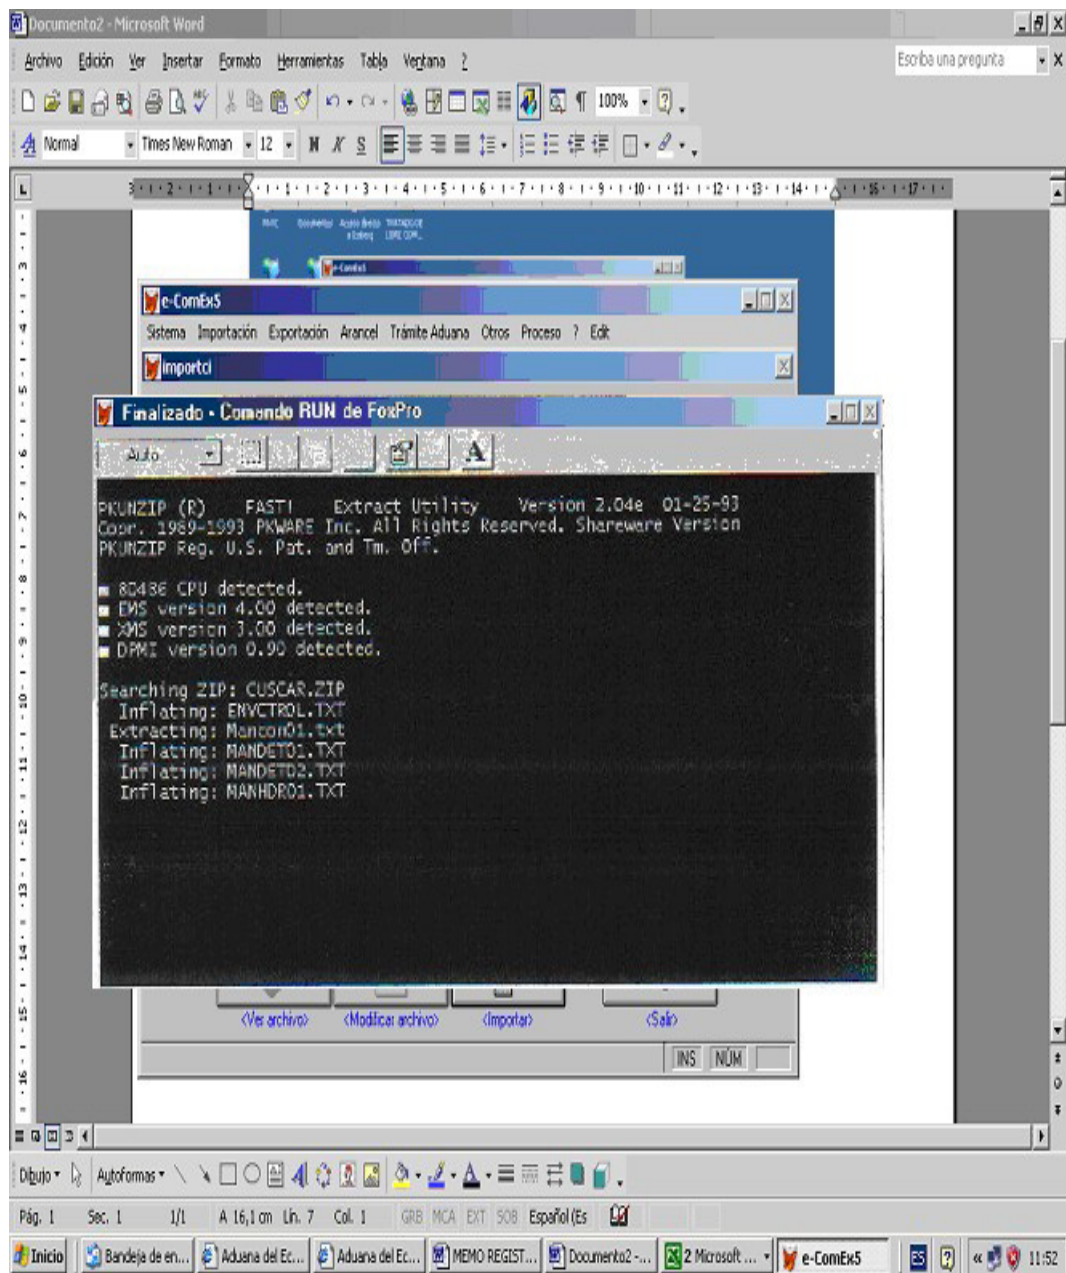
Documento2 - Microsoft Word

Archivo Edición Ver Insertar Formato Herramientas Tabla Ventana ?

Escriba una pregunta

Normal Times New Roman 12

100%

e-ComEx5

Sistema Importación Exportación Arancel Trámite Aduana Otros Proceso ? Edit

importci

Finalizado - Comando RUN de FoxPro

Auto

PKUNZIP (R) FAST! Extract Utility Version 2.04e 01-25-93
Copr. 1989-1993 PKWARE Inc. All Rights Reserved. Shareware Version
PKUNZIP Reg. U.S. Pat. and Tm. Off.

■ 80486 CPU detected.
■ EMS version 4.00 detected.
■ XMS version 3.00 detected.
■ DPMI version 0.90 detected.

Searching ZIP: CUSCAR.ZIP
Inflating: ENVCTROL.TXT
Extracting: Mancon01.txt
Inflating: MANDET01.TXT
Inflating: MANDET02.TXT
Inflating: MANHDR01.TXT

(Ver archivo) (Modificar archivo) (Importar) (Salir)

INS NÚM

Dibujo Autoformas

Pág. 1 Sec. 1 1/1 A 16,1 cm Lín. 7 Col. 1 GRB MCA EXT SOB Español (Es

Inicio Bandeja de en... Aduana del Ec... Aduana del Ec... MEMO REGIST... Documento2 -... 2 Microsoft ... e-ComEx5 ES 11:52